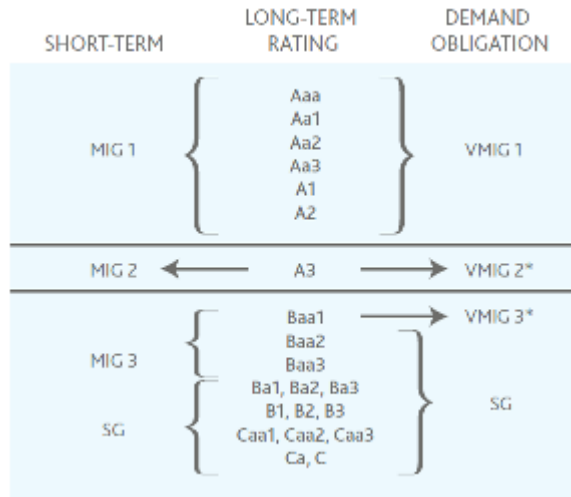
| SHORT-TERM | LONG-TERM RATING | DEMAND OBLIGATION |
|---|---|---|
| MIG 1 | Aaa<br>Aa1<br>Aa2<br>Aa3<br>A1<br>A2 | VMIG 1 |
| MIG 2 | A3 | VMIG 2* |
|  | Baa1 | VMIG 3* |
| MIG 3 | Baa2<br>Baa3 | SG |
| SG | Ba1, Ba2, Ba3<br>B1, B2, B3<br>Caa1, Caa2, Caa3<br>Ca, C | SG |